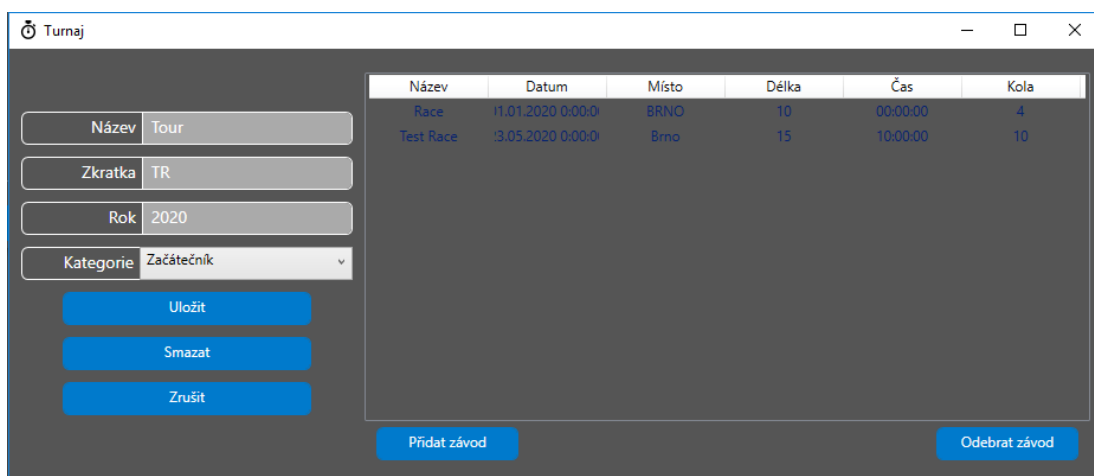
Turnaj

Název Tour

Zkratka TR

Rok 2020

Kategorie Začátečník

Uložit

Smazat

Zrušit

| Název | Datum | Místo | Délka | Čas | Kola |
|---|---|---|---|---|---|
| Race | 11.01.2020 0:00:0 | BRNO | 10 | 00:00:00 | 4 |
| Test Race | 3.05.2020 0:00:0 | Brno | 15 | 10:00:00 | 10 |

Přidat závod

Odebrat závod